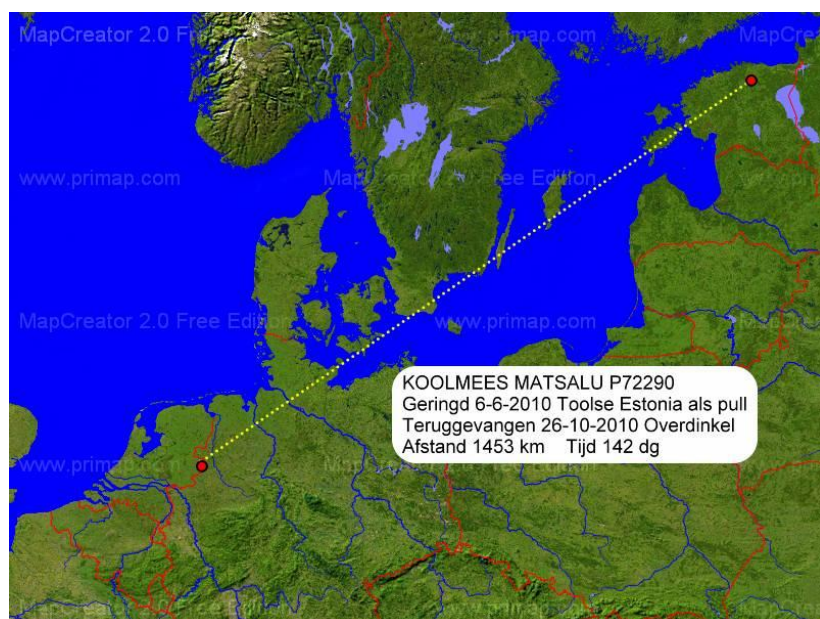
MapCreator 2.0 Fr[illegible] www.primap.com MapCrea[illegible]

www.primap.com MapCreator 2.0 Free Edition

MapCreator 2.0 Free Edi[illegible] www.primap.com

KOOLMEES MATSALU P72290
Geringd 6-6-2010 Toolse Estonia als pull
Teruggevangen 26-10-2010 Overdinkel
Afstand 1453 km Tijd 142 dg

www.primap.com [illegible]

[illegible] www.primap.com